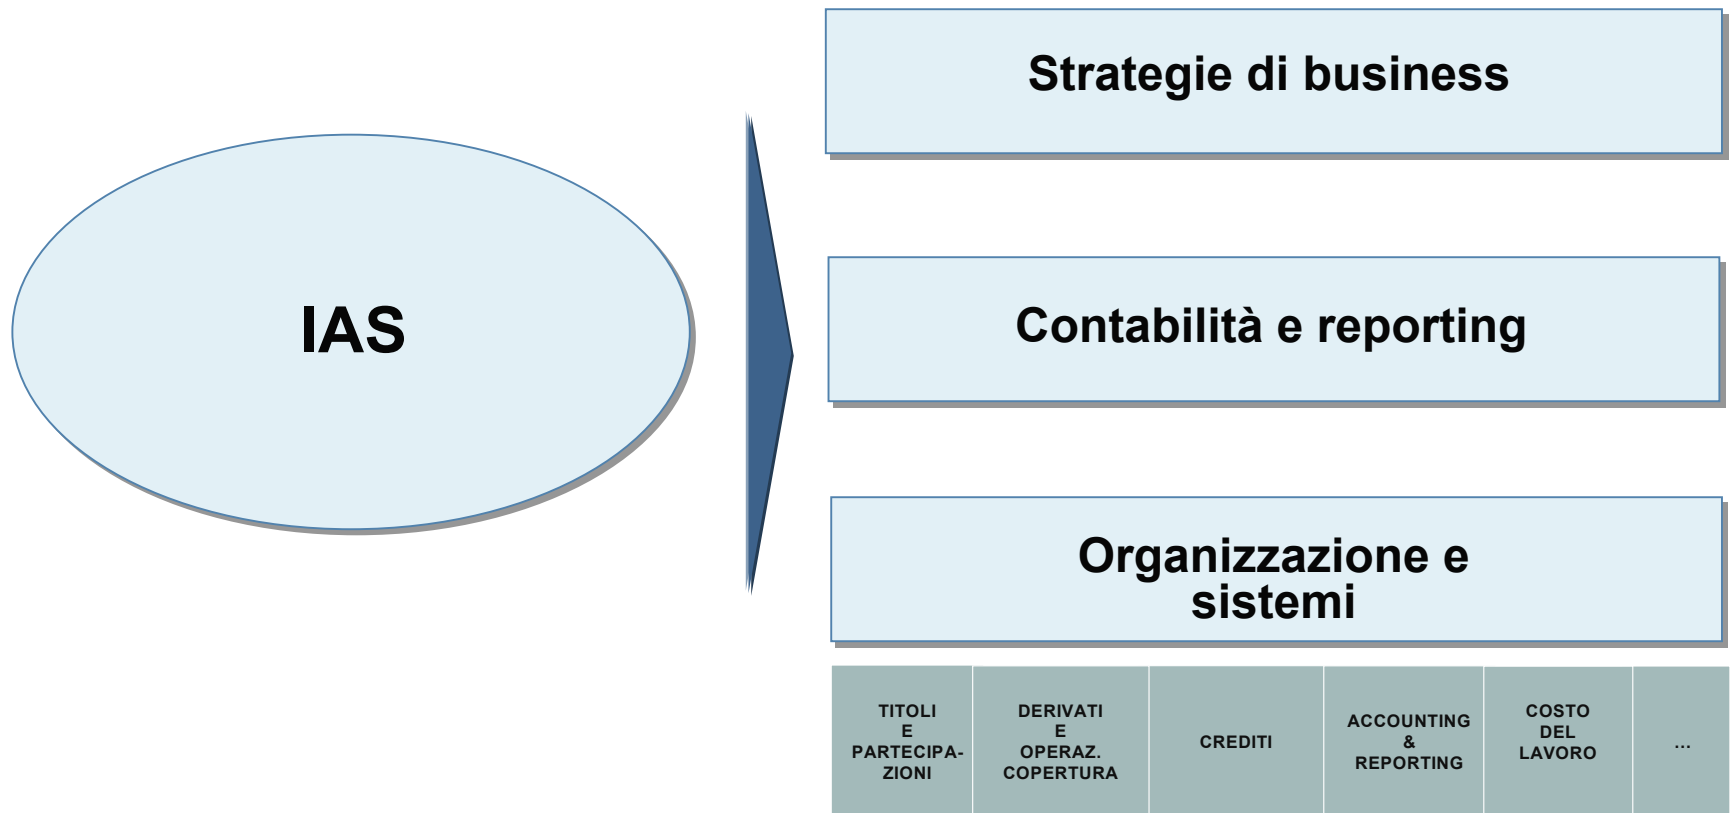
IAS

Strategie di business

Contabilità e reporting

Organizzazione e sistemi

| TITOLI E PARTECIPAZIONI | DERIVATI E OPERAZ. COPERTURA | CREDITI | ACCOUNTING & REPORTING | COSTO DEL LAVORO | ... |
|---|---|---|---|---|---|